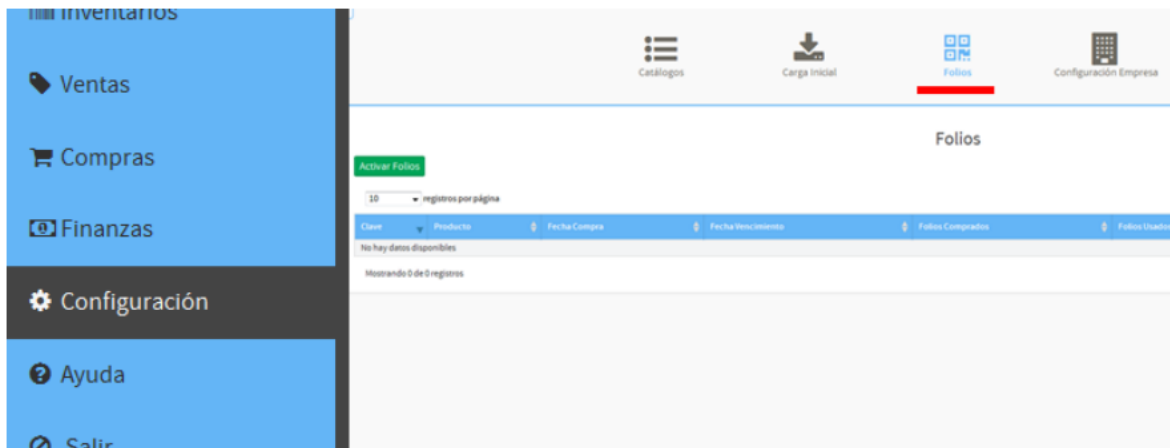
Inventarios

Ventas

Compras

Finanzas

Configuración

Ayuda

Salir

Catálogos

Carga Inicial

Folios

Configuración Empresa

Folios

Activar Folios

10 registros por página

| Clave | Producto | Fecha Compra | Fecha Vencimiento | Folios Comprados | Folios Usados |
|---|---|---|---|---|---|
| No hay datos disponibles | | | | | |

Mostrando 0 de 0 registros